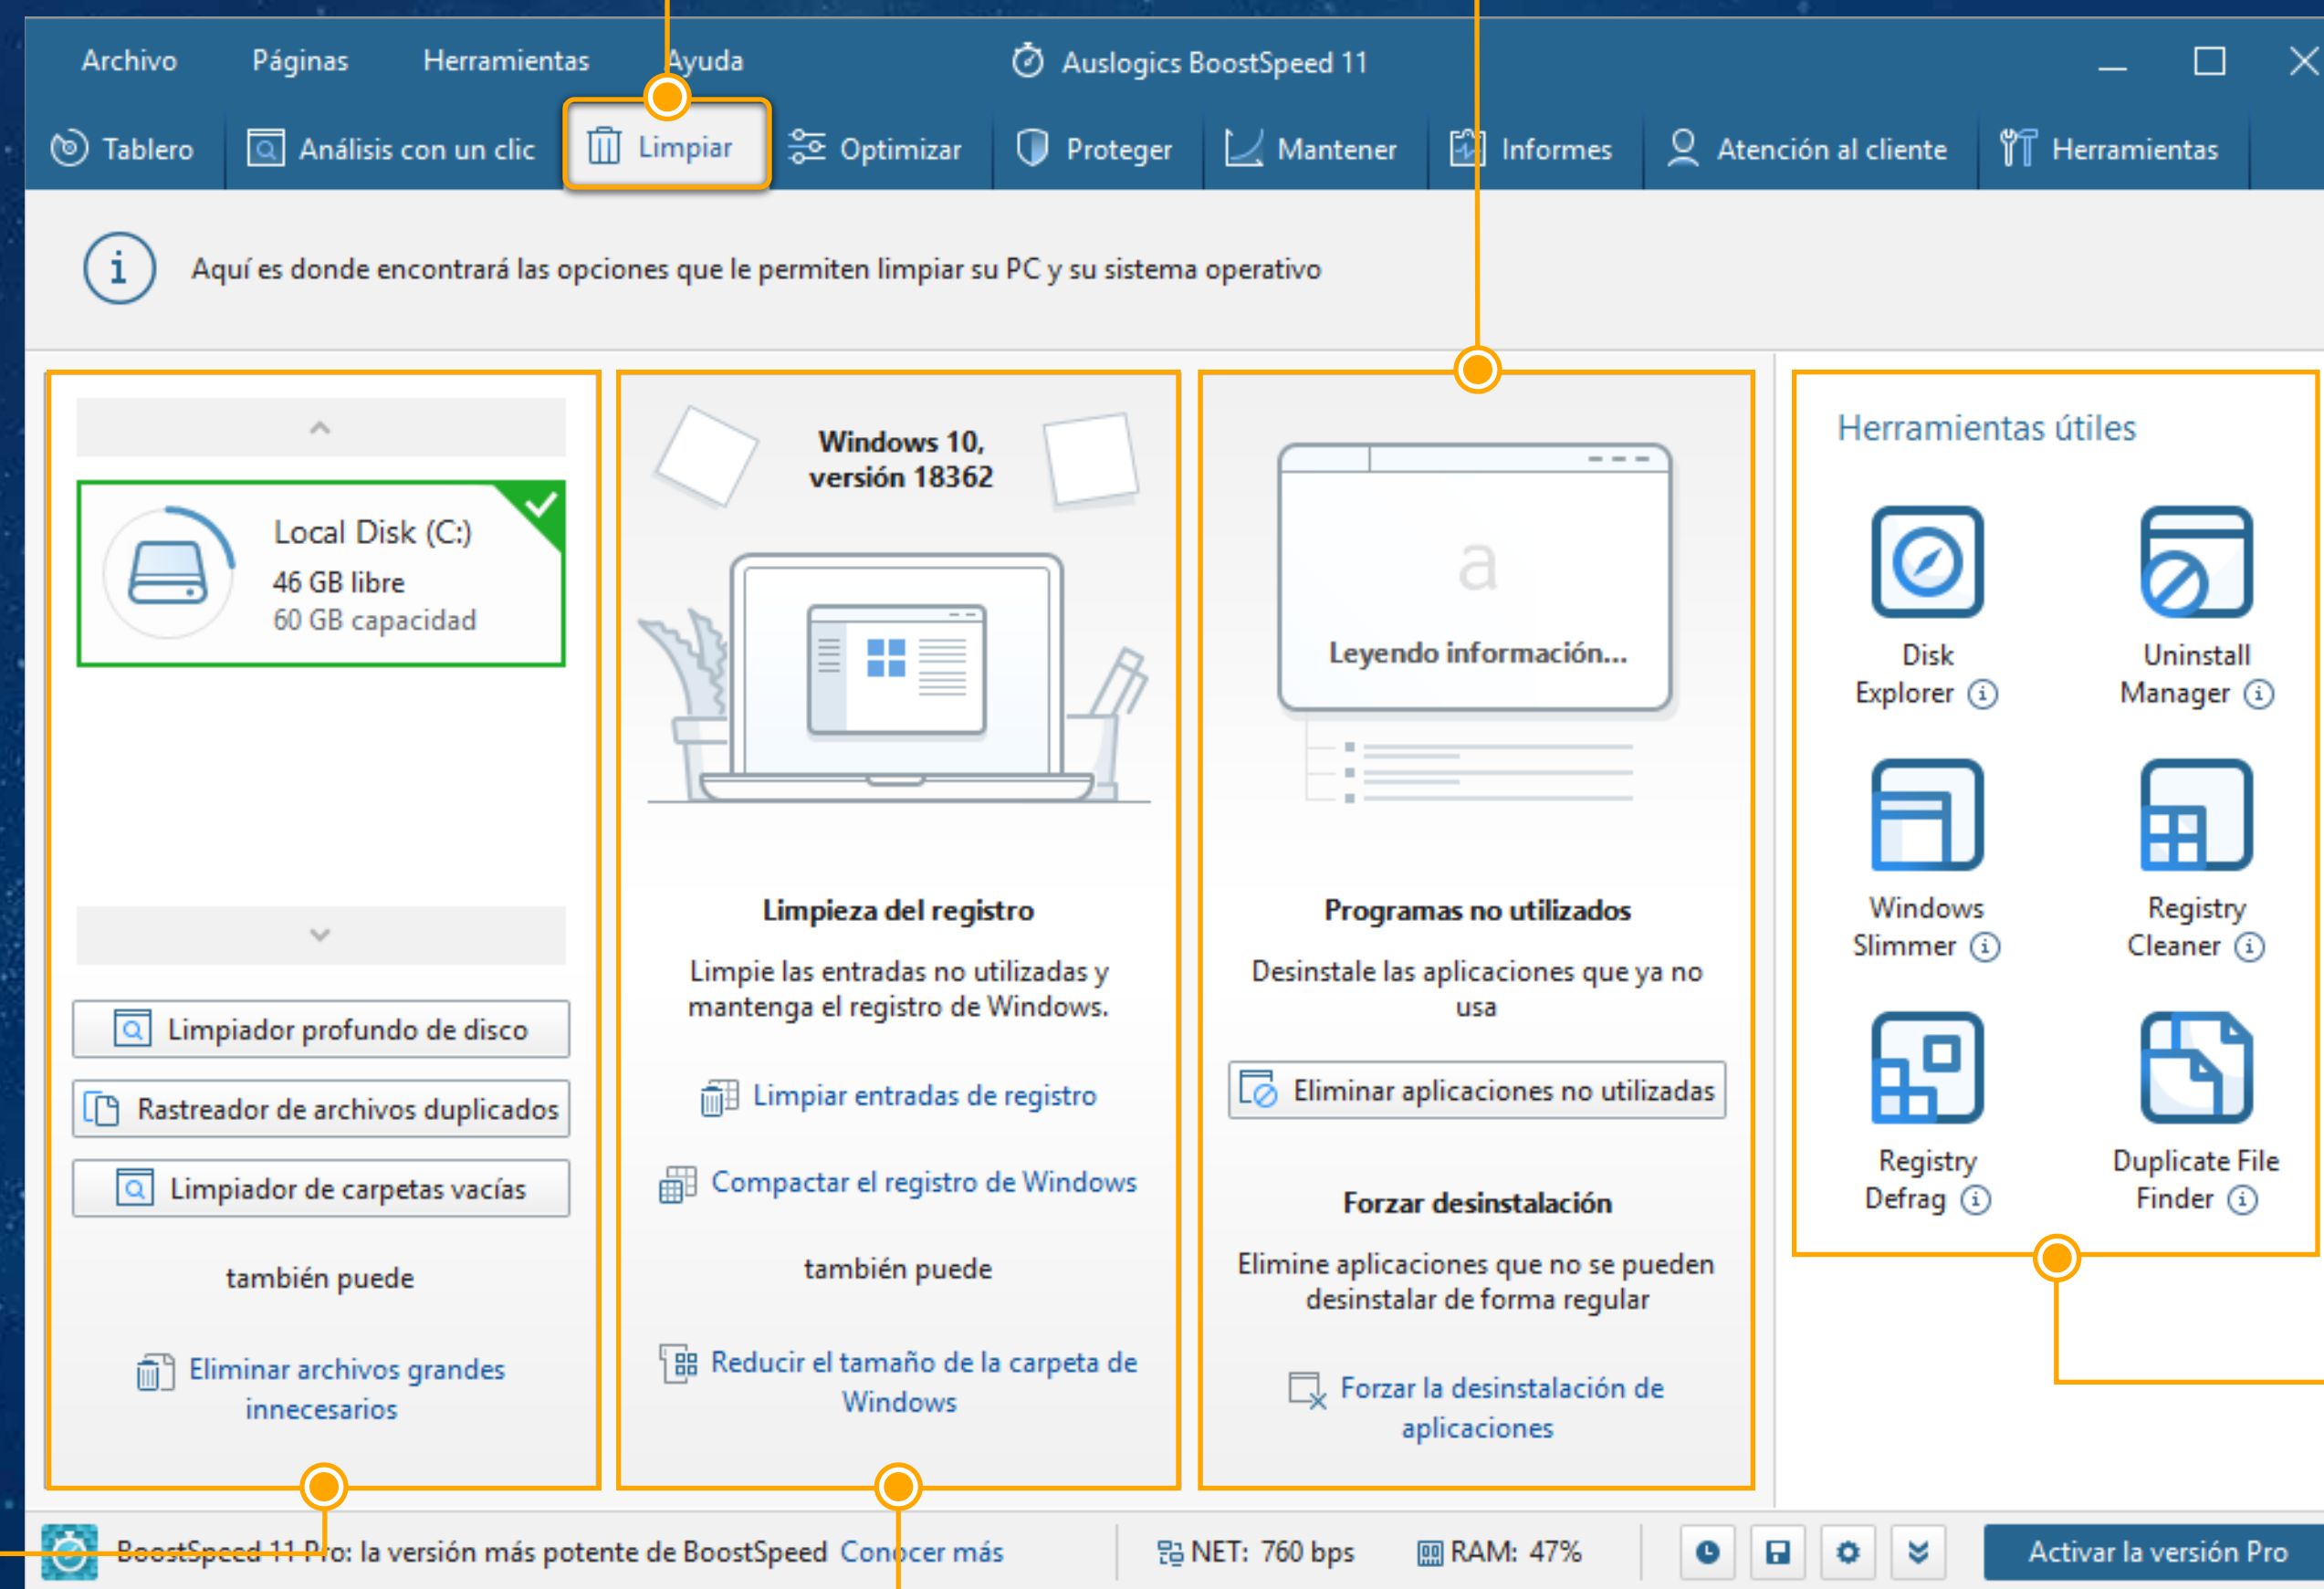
Archivo Páginas Herramientas Ayuda

Auslogics BoostSpeed 11

Tablero Análisis con un clic Limpiar Optimizar Proteger Mantener Informes Atención al cliente Herramientas

Aquí es donde encontrará las opciones que le permiten limpiar su PC y su sistema operativo

Local Disk (C:)
46 GB libre
60 GB capacidad

Limpiador profundo de disco
Rastreador de archivos duplicados
Limpiador de carpetas vacías

también puede

Eliminar archivos grandes innecesarios

Windows 10, versión 18362

Limpieza del registro

Limpie las entradas no utilizadas y mantenga el registro de Windows.

Limpiar entradas de registro

Compactar el registro de Windows

también puede

Reducir el tamaño de la carpeta de Windows

a

Leyendo información...

Programas no utilizados

Desinstale las aplicaciones que ya no usa

Eliminar aplicaciones no utilizadas

Forzar desinstalación

Elimine aplicaciones que no se pueden desinstalar de forma regular

Forzar la desinstalación de aplicaciones

Herramientas útiles

Disk Explorer
Uninstall Manager
Windows Slimmer
Registry Cleaner
Registry Defrag
Duplicate File Finder

BoostSpeed 11 Pro: la versión más potente de BoostSpeed Conocer más NET: 760 bps RAM: 47% Activar la versión Pro